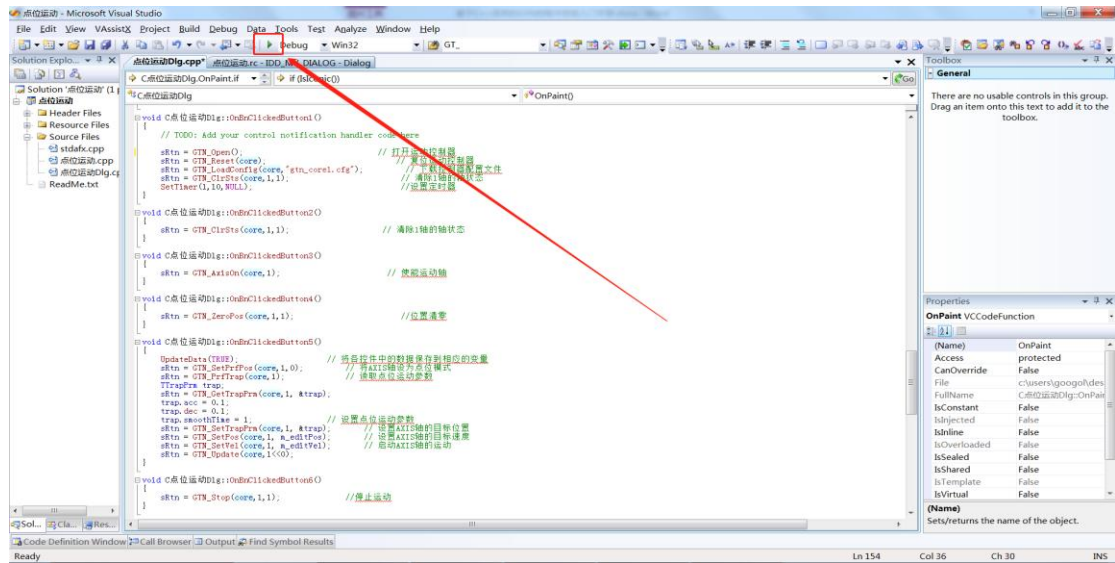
点位运动 - Microsoft Visual Studio

File Edit View VAssistX Project Build Debug Data Tools Test Analyze Window Help

Debug Win32 GT_

Solution Explo... 点位运动Dlg.cpp* 点位运动.rc - IDD_点位运动_DIALOG - Dialog Toolbox

C点位运动Dlg.OnPaint.if if (IsIconic()) Go

C点位运动Dlg OnPaint()

Solution '点位运动' (1 p
点位运动
Header Files
Resource Files
Source Files
stdafx.cpp
点位运动.cpp
点位运动Dlg.cp
ReadMe.txt

void C点位运动Dlg::OnBnClickedButton1()
{
// TODO: Add your control notification handler code here

sRtn = GTN_Open(); // 打开运动控制器
sRtn = GTN_Reset(core); // 复位运动控制器
sRtn = GTN_LoadConfig(core,"gtn_core1.cfg"); // 下载控制器配置文件
sRtn = GTN_ClrSts(core,1,1); // 清除1轴的轴状态
SetTimer(1,10,NULL); //设置定时器
}

void C点位运动Dlg::OnBnClickedButton2()
{
sRtn = GTN_ClrSts(core,1,1); // 清除1轴的轴状态
}

void C点位运动Dlg::OnBnClickedButton3()
{
sRtn = GTN_AxisOn(core,1); // 使能运动轴
}

void C点位运动Dlg::OnBnClickedButton4()
{
sRtn = GTN_ZeroPos(core,1,1); //位置清零
}

void C点位运动Dlg::OnBnClickedButton5()
{
UpdateData(TRUE); // 将各控件中的数据保存到相应的变量
sRtn = GTN_SetPrfPos(core,1,0); // 将AXIS轴设为点位模式
sRtn = GTN_PrfTrap(core,1); // 读取点位运动参数
TTrapPrm trap;
sRtn = GTN_GetTrapPrm(core,1, &trap);
trap.acc = 0.1;
trap.dec = 0.1;
trap.smoothTime = 1; // 设置点位运动参数
sRtn = GTN_SetTrapPrm(core,1, &trap); // 设置AXIS轴的目标位置
sRtn = GTN_SetPos(core,1, m_editPos); // 设置AXIS轴的目标速度
sRtn = GTN_SetVel(core,1, m_editVel); // 启动AXIS轴的运动
sRtn = GTN_Update(core,1<<0);
}

void C点位运动Dlg::OnBnClickedButton6()
{
sRtn = GTN_Stop(core,1,1); //停止运动
}

General

There are no usable controls in this group. Drag an item onto this text to add it to the toolbox.

Properties
OnPaint VCCodeFunction

| (Name) | OnPaint |
|---|---|
| Access | protected |
| CanOverride | False |
| File | c:\users\googol\des |
| FullName | C点位运动Dlg::OnPair |
| IsConstant | False |
| IsInjected | False |
| IsInline | False |
| IsOverloaded | False |
| IsSealed | False |
| IsShared | False |
| IsTemplate | False |
| IsVirtual | False |

(Name)
Sets/returns the name of the object.

Sol... Cla... Res...

Code Definition Window Call Browser Output Find Symbol Results

Ready Ln 154 Col 36 Ch 30 INS